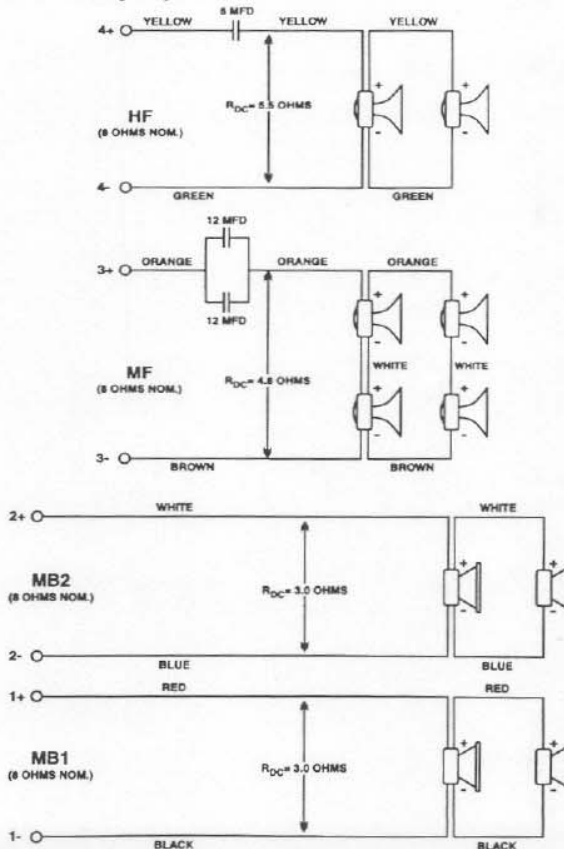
4+ YELLOW 6 MFD YELLOW YELLOW

HF
(8 OHMS NOM.)

$R_{DC}$= 5.5 OHMS

+ - + -

4- GREEN GREEN

12 MFD

3+ ORANGE ORANGE ORANGE

12 MFD

MF
(8 OHMS NOM.)

$R_{DC}$= 4.8 OHMS

+ - + -

WHITE WHITE

+ - + -

3- BROWN BROWN

2+ WHITE WHITE

MB2
(8 OHMS NOM.)

$R_{DC}$= 3.0 OHMS

+ -

2- BLUE BLUE

1+ RED RED

MB1
(8 OHMS NOM.)

$R_{DC}$= 3.0 OHMS

+ -

1- BLACK BLACK